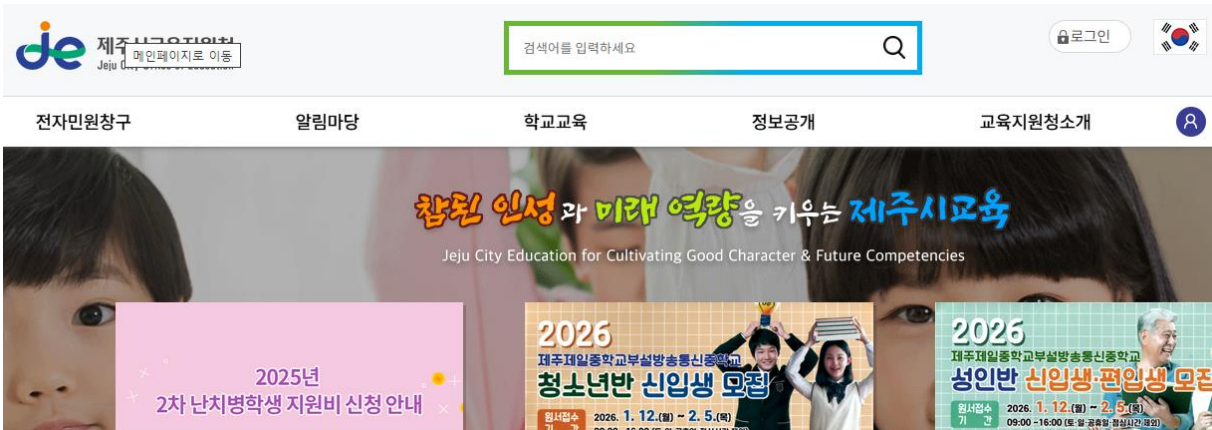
je 제주 메인페이지로 이동

검색어를 입력하세요

로그인

전자민원창구 알림마당 학교교육 정보공개 교육지원청소개

참된 인성과 미래 역량을 키우는 제주시교육

Jeju City Education for Cultivating Good Character & Future Competencies

2025년
2차 난치병학생 지원비 신청 안내

2026
제주제일중학교부설방송통신중학교
청소년반 신입생 모집
원서접수 기간 2026. 1. 12.(월) ~ 2. 5.(목)

2026
제주제일중학교부설방송통신중학교
성인반 신입생·편입생 모집
원서접수 기간 2026. 1. 12.(월) ~ 2. 5.(목)
09:00 ~16:00 (토·일·공휴일·점심시간 제외)